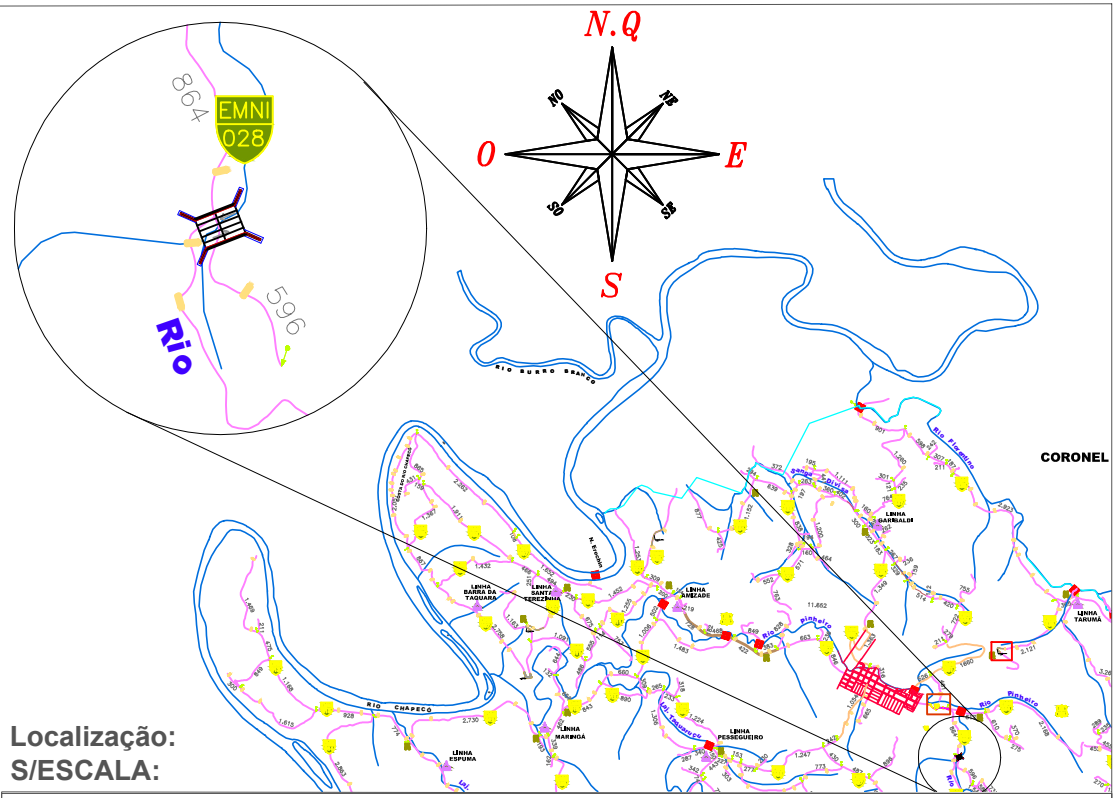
N.Q
NO
NE
O
E
SO
SE
S

864
EMNI
028
596
Rio

RIO BURRO BRANCO
CORONEL
LINHA GARIBALDI
LINHA TARUMÃ
LINHA BARRA DA TAQUARA
LINHA SANTA TEREZINHA
LINHA AMIZADE
LINHA MARINGÁ
LINHA PESSEGUEIRO
LINHA ESPUMA
RIO CHAPECÓ
Rio Pinheiro
Rio Pinheiro
Rio Taquaruçu
11,662

Localização:
S/ESCALA: